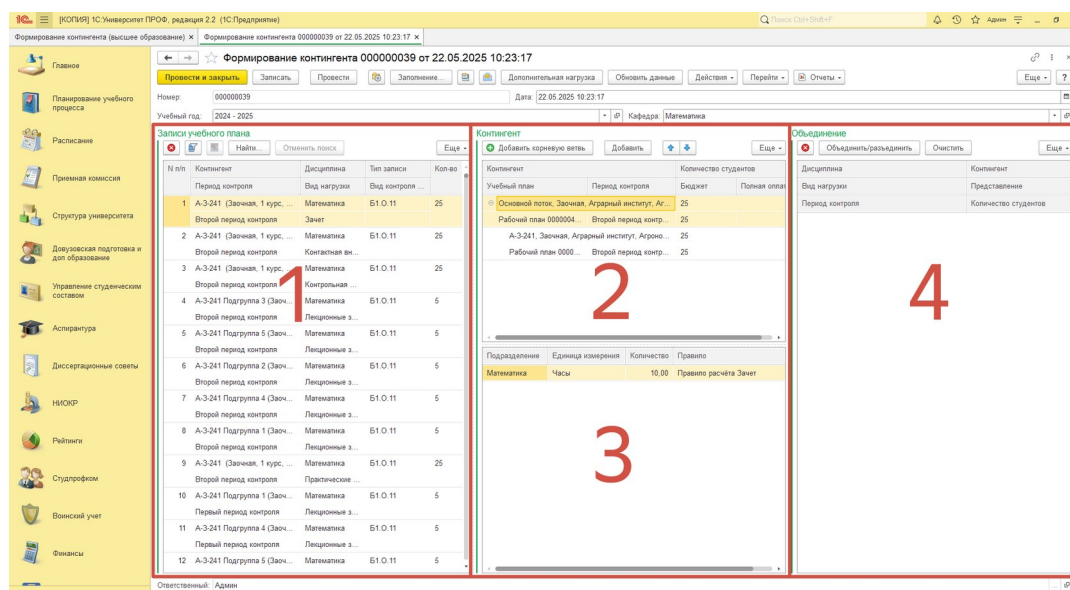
1С [КОПИЯ] 1С:Университет ПРОФ, редакция 2.2 (1С:Предприятие)
Поиск Ctrl+Shift+F
Админ

Формирование контингента (высшее образование) ×
Формирование контингента 000000039 от 22.05.2025 10:23:17 ×

Главное
Планирование учебного процесса
Расписание
Приемная комиссия
Структура университета
Довузовская подготовка и доп образование
Управление студенческим составом
Аспирантура
Диссертационные советы
НИОКР
Рейтинги
Студпрофком
Воинский учет
Финансы

Формирование контингента 000000039 от 22.05.2025 10:23:17

Провести и закрыть | Записать | Провести | Заполнение... | Дополнительная нагрузка | Обновить данные | Действия | Перейти | Отчеты | Еще | ?

Номер: 000000039
Дата: 22.05.2025 10:23:17
Учебный год: 2024 - 2025
Кафедра: Математика

Записи учебного плана
Найти... | Отменить поиск | Еще

| N п/п | Контингент / Период контроля | Дисциплина / Вид нагрузки | Тип записи / Вид контроля ... | Кол-во |
|---|---|---|---|---|
| 1 | А-3-241 (Заочная, 1 курс, ... / Второй период контроля | Математика / Зачет | Б1.О.11 | 25 |
| 2 | А-3-241 (Заочная, 1 курс, ... / Второй период контроля | Математика / Контактная вн... | Б1.О.11 | 25 |
| 3 | А-3-241 (Заочная, 1 курс, ... / Второй период контроля | Математика / Контрольная ... | Б1.О.11 | 25 |
| 4 | А-3-241 Подгруппа 3 (Заоч... / Второй период контроля | Математика / Лекционные з... | Б1.О.11 | 5 |
| 5 | А-3-241 Подгруппа 5 (Заоч... / Второй период контроля | Математика / Лекционные з... | Б1.О.11 | 5 |
| 6 | А-3-241 Подгруппа 2 (Заоч... / Второй период контроля | Математика / Лекционные з... | Б1.О.11 | 5 |
| 7 | А-3-241 Подгруппа 4 (Заоч... / Второй период контроля | Математика / Лекционные з... | Б1.О.11 | 5 |
| 8 | А-3-241 Подгруппа 1 (Заоч... / Второй период контроля | Математика / Лекционные з... | Б1.О.11 | 5 |
| 9 | А-3-241 (Заочная, 1 курс, ... / Второй период контроля | Математика / Практические ... | Б1.О.11 | 25 |
| 10 | А-3-241 Подгруппа 1 (Заоч... / Первый период контроля | Математика / Лекционные з... | Б1.О.11 | 5 |
| 11 | А-3-241 Подгруппа 4 (Заоч... / Второй период контроля | Математика / Лекционные з... | Б1.О.11 | 5 |
| 12 | А-3-241 Подгруппа 5 (Заоч... | Математика | Б1.О.11 | 5 |

1

Контингент
Добавить корневую ветвь | Добавить | Еще

| Контингент / Учебный план | Период контроля | Количество студентов / Бюджет | Полная оплата |
|---|---|---|---|
| Основной поток, Заочная, Аграрный институт, Аг... | | 25 | |
| Рабочий план 0000004... | Второй период контр... | 25 | |
| А-3-241, Заочная, Аграрный институт, Агроно... | | 25 | |
| Рабочий план 0000... | Второй период контр... | 25 | |

2

| Подразделение | Единица измерения | Количество | Правило |
|---|---|---|---|
| Математика | Часы | 10,00 | Правило расчёта Зачет |

3

Объединение
Объединить/разъединить | Очистить | Еще

| Дисциплина | Контингент |
|---|---|
| Вид нагрузки | Представление |
| Период контроля | Количество студентов |

4

Ответственный: Админ